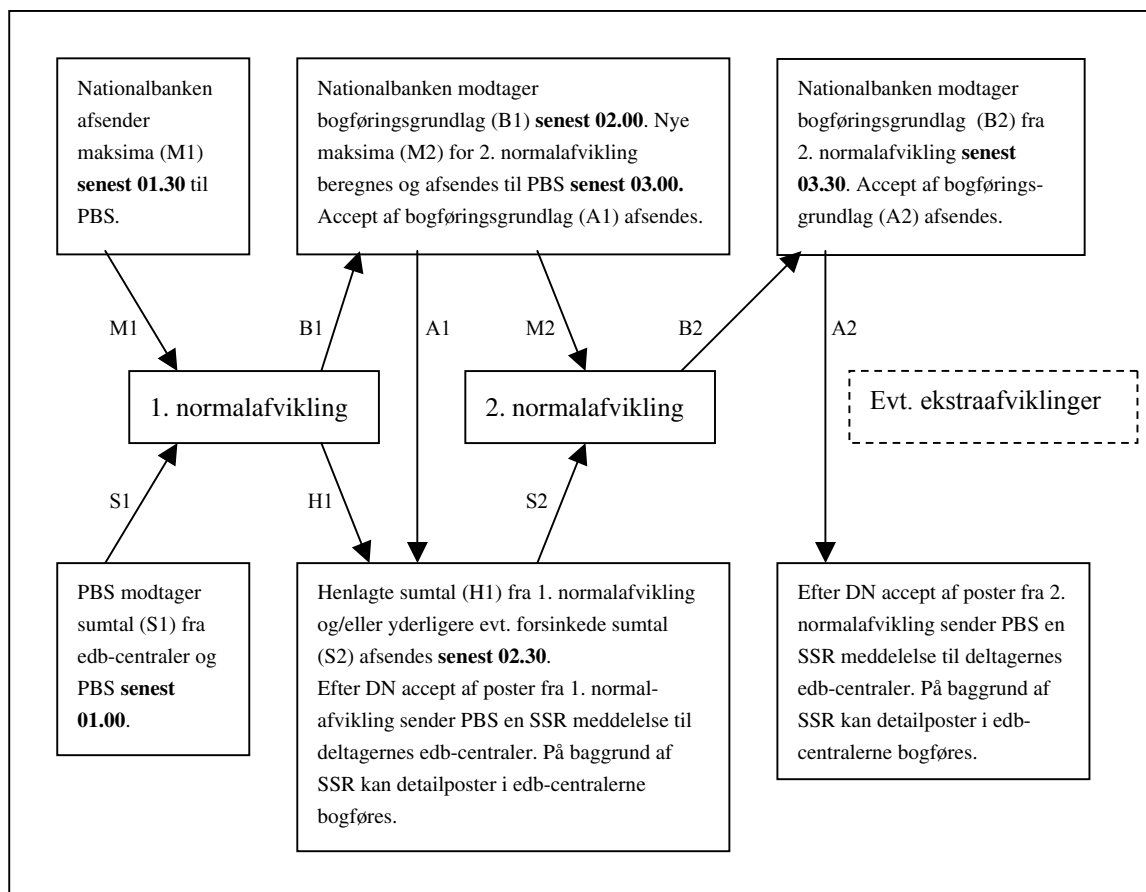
Nationalbanken afsender maksima (M1) **senest 01.30** til PBS.

Nationalbanken modtager bogføringsgrundlag (B1) **senest 02.00**. Nye maksima (M2) for 2. normalafvikling beregnes og afsendes til PBS **senest 03.00.** Accept af bogføringsgrundlag (A1) afsendes.

Nationalbanken modtager bogføringsgrundlag (B2) fra 2. normalafvikling **senest 03.30**. Accept af bogføringsgrundlag (A2) afsendes.

M1

B1

A1

M2

B2

A2

1. normalafvikling

2. normalafvikling

Evt. ekstraafviklinger

S1

H1

S2

PBS modtager sumtal (S1) fra edb-centraler og PBS **senest 01.00**.

Henlagte sumtal (H1) fra 1. normalafvikling og/eller yderligere evt. forsinkede sumtal (S2) afsendes **senest 02.30**.
Efter DN accept af poster fra 1. normalafvikling sender PBS en SSR meddelelse til deltagernes edb-centraler. På baggrund af SSR kan detailposter i edb-centralerne bogføres.

Efter DN accept af poster fra 2. normalafvikling sender PBS en SSR meddelelse til deltagernes edb-centraler. På baggrund af SSR kan detailposter i edb-centralerne bogføres.